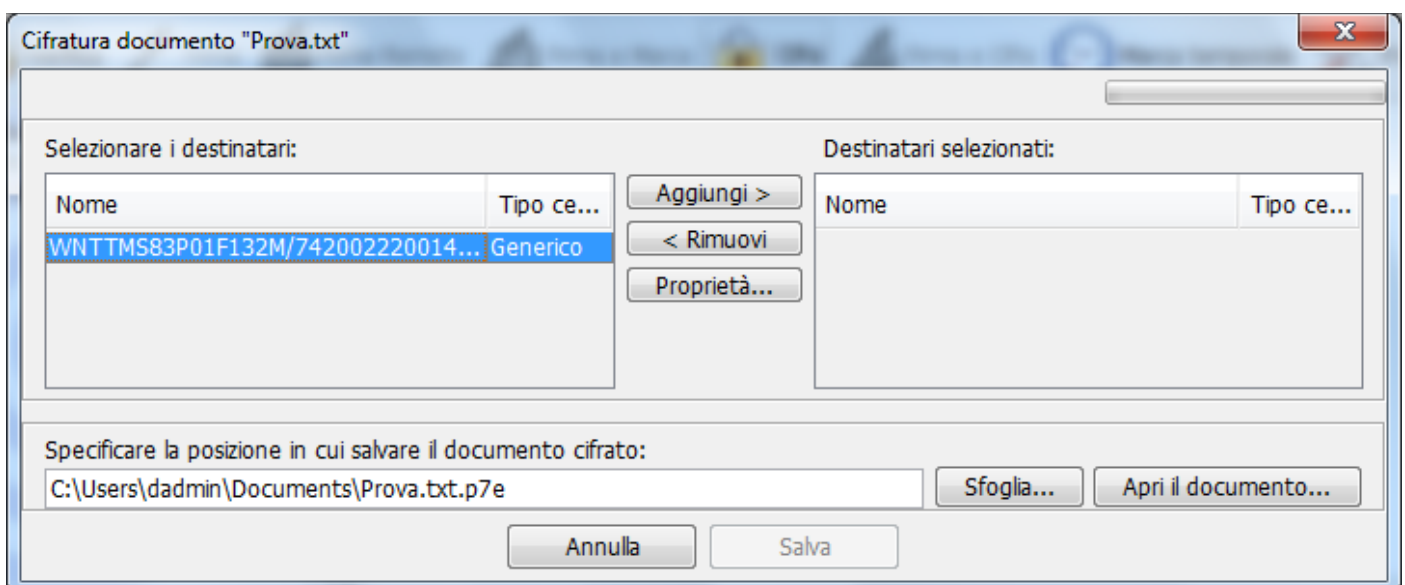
Cifratura documento "Prova.txt"

Selezionare i destinatari:

| Nome | Tipo ce... |
|---|---|
| WNTTMS83P01F132M/742002220014... | Generico |

Aggiungi >

< Rimuovi

Proprietà...

Destinatari selezionati:

| Nome | Tipo ce... |
|---|---|

Specificare la posizione in cui salvare il documento cifrato:

C:\Users\dadmin\Documents\Prova.txt.p7e

Sfoglia...

Apri il documento...

Annulla

Salva